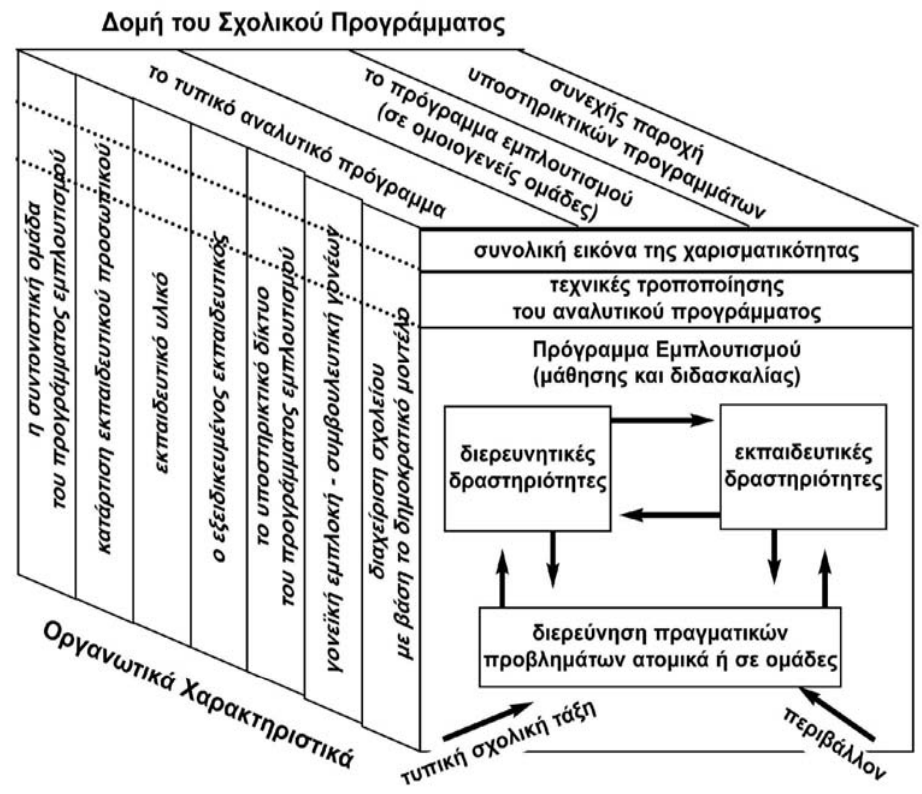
Δομή του Σχολικού Προγράμματος

το τυπικό αναλυτικό πρόγραμμα

το πρόγραμμα εμπλουτισμού (σε ομοιογενείς ομάδες)

συνεχής παροχή υποστηρικτικών προγραμμάτων

η συντονιστική ομάδα του προγράμματος εμπλουτισμού

κατάρτιση εκπαιδευτικού προσωπικού

εκπαιδευτικό υλικό

ο εξειδικευμένος εκπαιδευτικός

το υποστηρικτικό δίκτυο του προγράμματος εμπλουτισμού

γονεϊκή εμπλοκή - συμβουλευτική γονέων

διαχείριση σχολείου με βάση το δημοκρατικό μοντέλο

συνολική εικόνα της χαρισματικότητας

τεχνικές τροποποίησης του αναλυτικού προγράμματος

Πρόγραμμα Εμπλουτισμού (μάθησης και διδασκαλίας)

διερευνητικές δραστηριότητες

εκπαιδευτικές δραστηριότητες

διερεύνηση πραγματικών προβλημάτων ατομικά ή σε ομάδες

τυπική σχολική τάξη

περιβάλλον

Οργανωτικά Χαρακτηριστικά